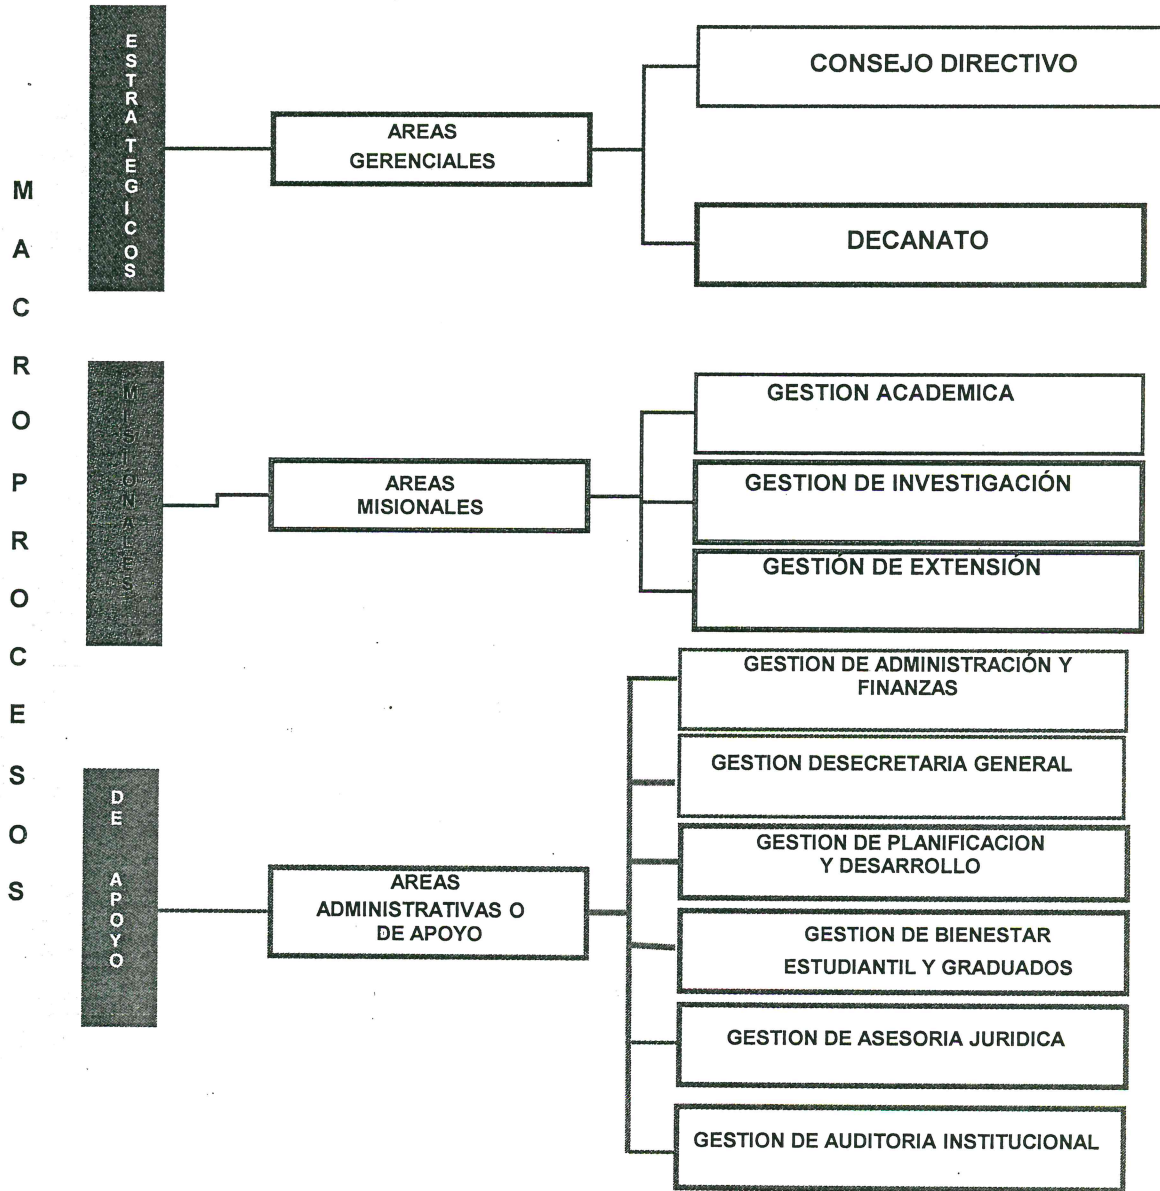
MACROPROCESOS

ESTRATEGICOS

AREAS GERENCIALES

CONSEJO DIRECTIVO

DECANATO

MISIONALES

AREAS MISIONALES

GESTION ACADEMICA

GESTION DE INVESTIGACIÓN

GESTIÓN DE EXTENSIÓN

DE APOYO

AREAS ADMINISTRATIVAS O DE APOYO

GESTION DE ADMINISTRACIÓN Y FINANZAS

GESTION DESECRETARIA GENERAL

GESTION DE PLANIFICACION Y DESARROLLO

GESTION DE BIENESTAR ESTUDIANTIL Y GRADUADOS

GESTION DE ASESORIA JURIDICA

GESTION DE AUDITORIA INSTITUCIONAL